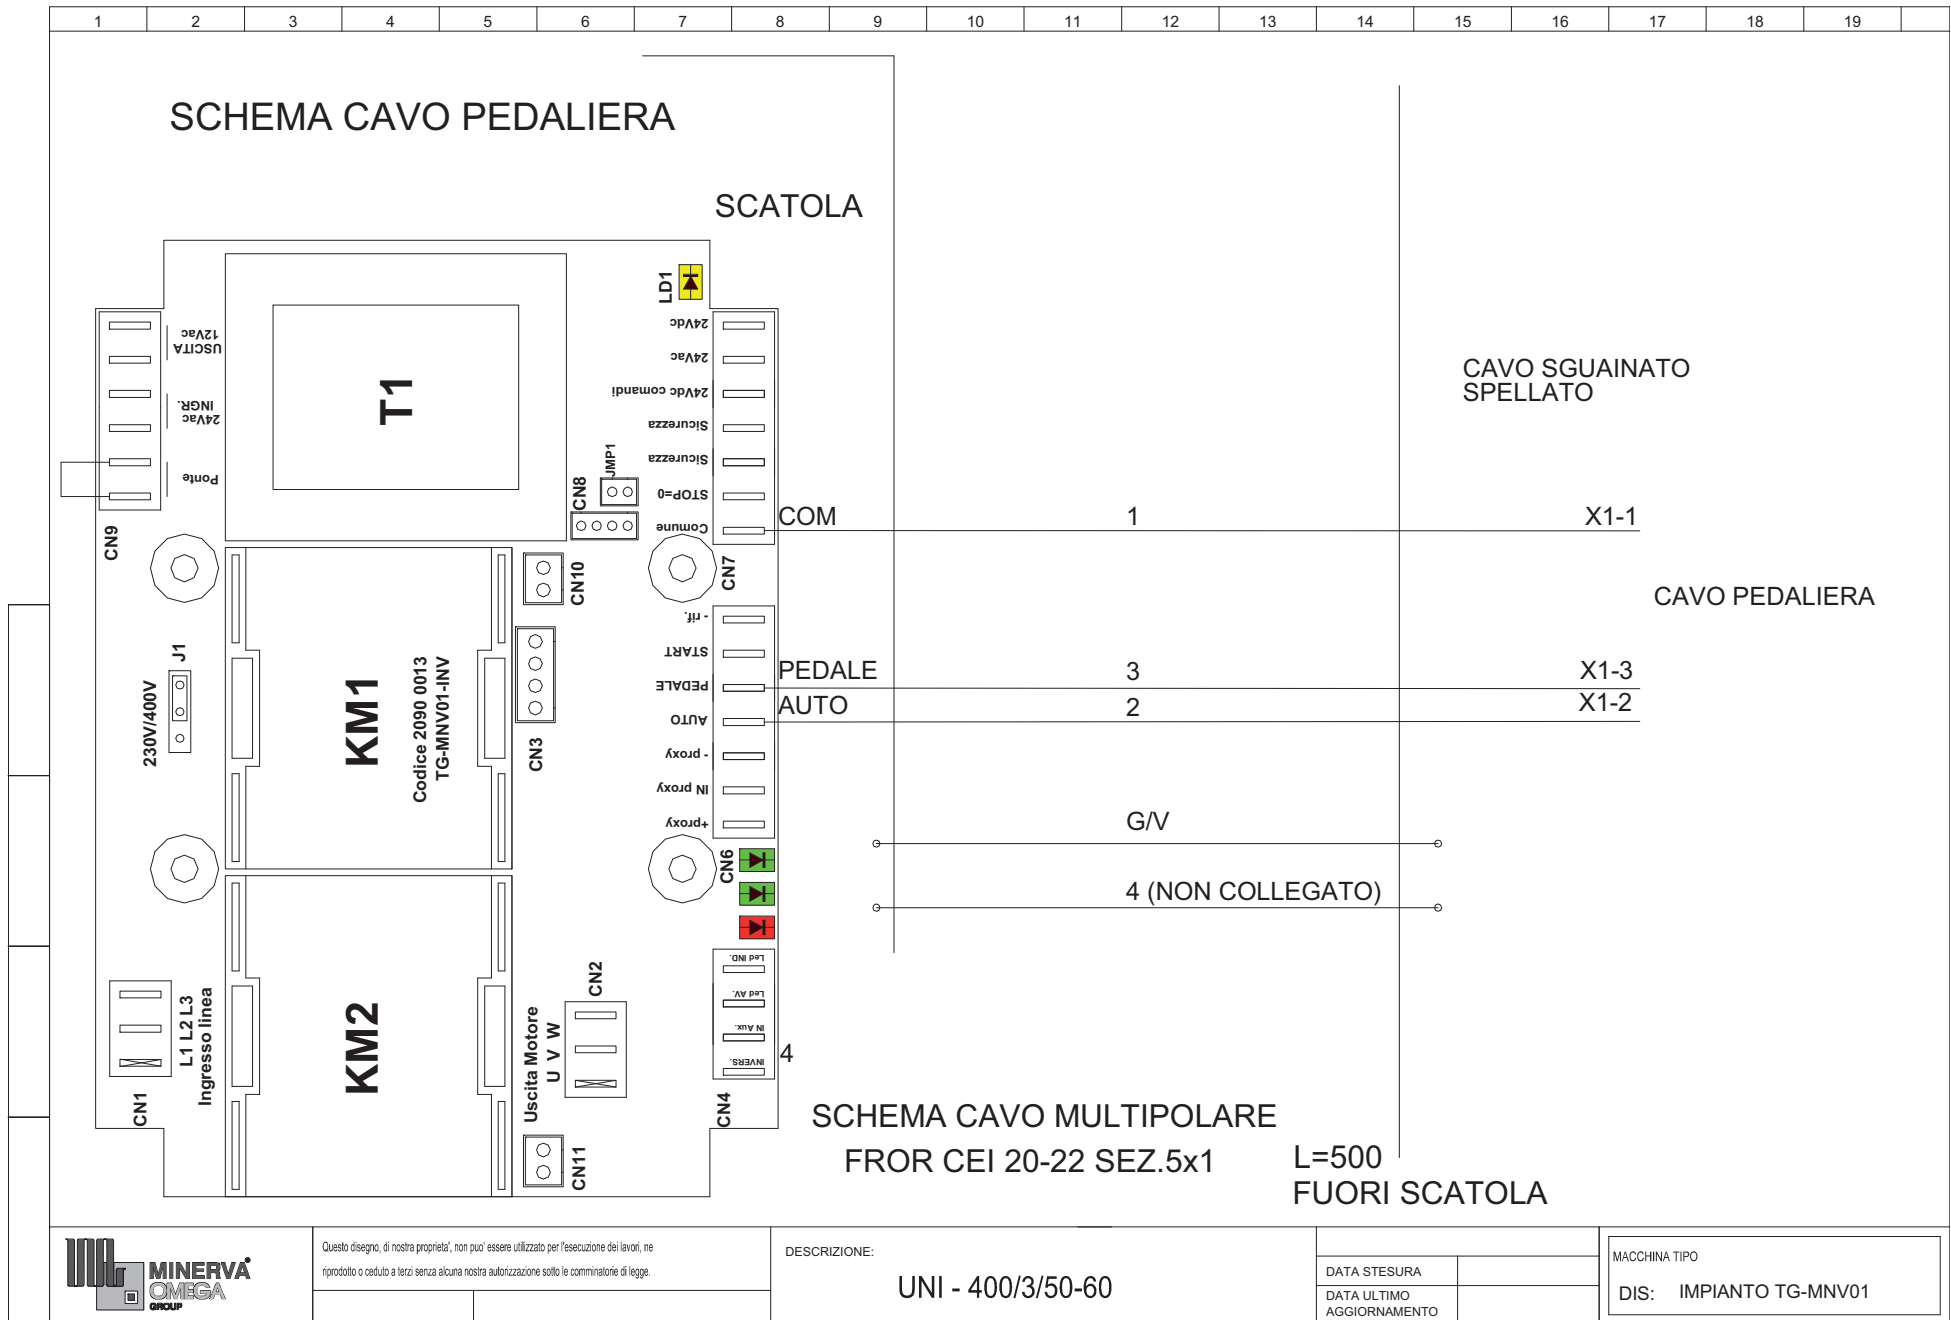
1 2 3 4 5 6 7 8 9 10 11 12 13 14 15 16 17 18 19

SCHEMA CAVO PEDALIERA

SCATOLA

LD1

USCITA 12Vac

24Vac INGR.

Ponte

CN9

T1

24Vdc
24Vac
24Vdc comandi
Sicurezza
Sicurezza
STOP=0
Comune

JMP1
CN8

CN7

CN10

- rif.
START
PEDALE
AUTO
- proxy
IN proxy
+proxy

CN6

CN3

J1
230V/400V

KM1
Codice 2090 0013
TG-MNV01-INV

KM2

L1 L2 L3
Ingresso linea
CN1

Uscita Motore
U V W
CN2

CN11

Led IND.
Led AV.
IN Aux.
INVERS.
CN4

4

CAVO SGUAINATO
SPELLATO

COM 1 X1-1

CAVO PEDALIERA

PEDALE 3 X1-3
AUTO 2 X1-2

G/V

4 (NON COLLEGATO)

SCHEMA CAVO MULTIPOLARE
FROR CEI 20-22 SEZ.5x1

L=500
FUORI SCATOLA

MINERVA
OMEGA
GROUP

Questo disegno, di nostra proprieta', non puo' essere utilizzato per l'esecuzione dei lavori, ne riprodotto o ceduto a terzi senza alcuna nostra autorizzazione sotto le comminatorie di legge.

DESCRIZIONE:
UNI - 400/3/50-60

DATA STESURA
DATA ULTIMO AGGIORNAMENTO

MACCHINA TIPO
DIS: IMPIANTO TG-MNV01